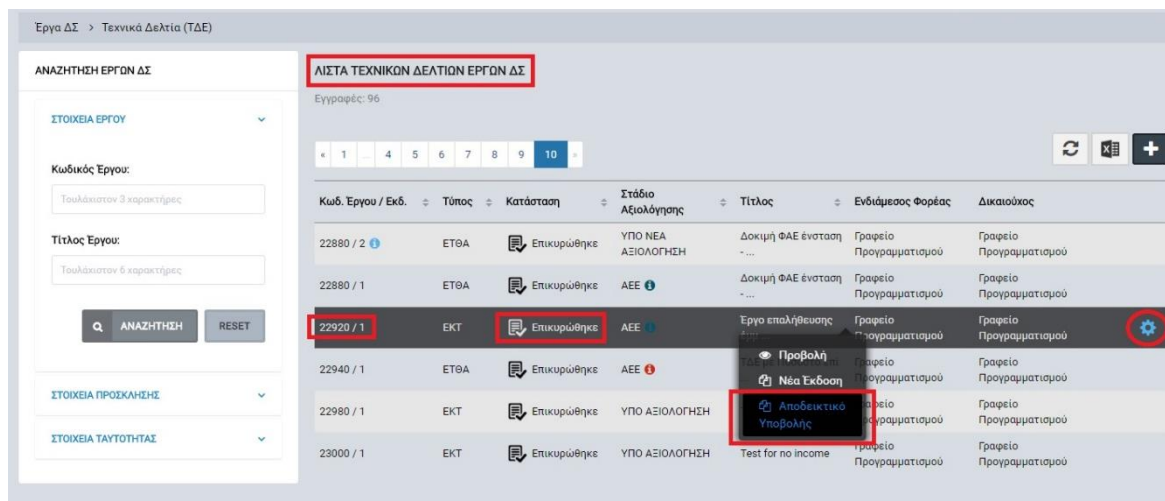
Έργα ΔΣ > Τεχνικά Δελτία (ΤΔΕ)

ΑΝΑΖΗΤΗΣΗ ΕΡΓΩΝ ΔΣ

ΣΤΟΙΧΕΙΑ ΕΡΓΟΥ

Κωδικός Έργου:

Τουλάχιστον 3 χαρακτήρες

Τίτλος Έργου:

Τουλάχιστον 6 χαρακτήρες

ΑΝΑΖΗΤΗΣΗ RESET

ΣΤΟΙΧΕΙΑ ΠΡΟΣΚΛΗΣΗΣ

ΣΤΟΙΧΕΙΑ ΤΑΥΤΟΤΗΤΑΣ

ΛΙΣΤΑ ΤΕΧΝΙΚΩΝ ΔΕΛΤΙΩΝ ΕΡΓΩΝ ΔΣ

Εγγραφές: 96

« 1 ... 4 5 6 7 8 9 10 »

| Κωδ. Έργου / Εκδ. | Τύπος | Κατάσταση | Στάδιο Αξιολόγησης | Τίτλος | Ενδιάμεσος Φορέας | Δικαιούχος |
|---|---|---|---|---|---|---|
| 22880 / 2 | ΕΤΘΑ | Επικυρώθηκε | ΥΠΟ ΝΕΑ ΑΞΙΟΛΟΓΗΣΗ | Δοκιμή ΦΑΕ ένσταση - ... | Γραφείο Προγραμματισμού | Γραφείο Προγραμματισμού |
| 22880 / 1 | ΕΤΘΑ | Επικυρώθηκε | ΑΕΕ | Δοκιμή ΦΑΕ ένσταση - ... | Γραφείο Προγραμματισμού | Γραφείο Προγραμματισμού |
| 22920 / 1 | ΕΚΤ | Επικυρώθηκε | ΑΕΕ | Έργο επαλήθευσης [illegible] | Γραφείο Προγραμματισμού | Γραφείο Προγραμματισμού |
| 22940 / 1 | ΕΤΘΑ | Επικυρώθηκε | ΑΕΕ | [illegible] | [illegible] Προγραμματισμού | Γραφείο Προγραμματισμού |
| 22980 / 1 | ΕΚΤ | Επικυρώθηκε | ΥΠΟ ΑΞΙΟΛΟΓΗΣΗ | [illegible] | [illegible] Προγραμματισμού | Γραφείο Προγραμματισμού |
| 23000 / 1 | ΕΚΤ | Επικυρώθηκε | ΥΠΟ ΑΞΙΟΛΟΓΗΣΗ | Test for no income | Γραφείο Προγραμματισμού | Γραφείο Προγραμματισμού |

Προβολή
Νέα Έκδοση
Αποδεικτικό Υποβολής